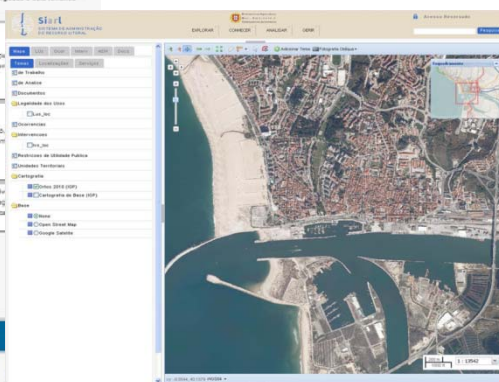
Siarl
SISTEMA DE ADMINISTRAÇÃO DO RECURSO LITORAL

EXPLORAR | CONHECER | ANALISAR | GERIR

Acesso Reservado

Pesquisa

Base | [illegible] | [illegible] | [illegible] | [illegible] | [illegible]

Temas | Localizações | Serviços

Adicionar Tema | Fotografia Oblíqua

de Trabalho
de Análise
Documentos
Legalidade dos Usos
Lic_loc
Ocorrências
Intervenções
Int_loc
Restrições de Utilidade Pública
Unidades Territoriais
Cartografia
Ortos 2010 (IGP)
Cartografia de Base (IGP)
Base
None
Open Street Map
Google Satelite

Enquadramento

1 : 13542